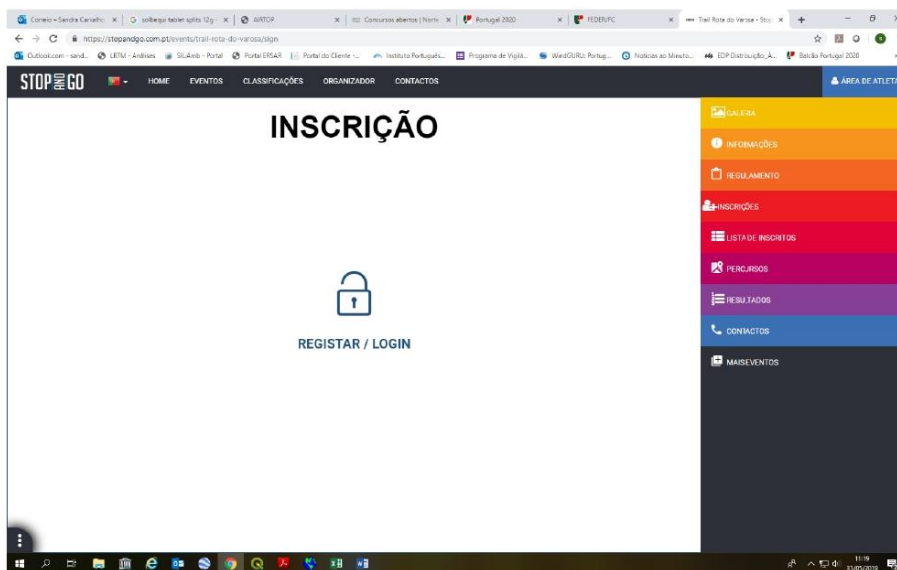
Correio – Sandra Carvalho | solbequi tablet splits 12g | AIRTOP | Concursos abertos | Norte | Portugal 2020 | FEDER/FC | Trail Rota do Varosa - Stop

https://stopandgo.com.pt/events/trail-rota-do-varosa/sign

Outlook.com - sand... | LRTM - Análises | SILiAmb - Portal | Portal ERSAR | Portal do Cliente -... | Instituto Português... | Programa de Vigilâ... | WaidGURU: Portug... | Notícias ao Minuto... | EDP Distribuição_A... | Balcão Portugal 2020

STOP AND GO

HOME EVENTOS CLASSIFICAÇÕES ORGANIZADOR CONTACTOS

ÁREA DE ATLETA

INSCRIÇÃO

REGISTAR / LOGIN

GALERIA
INFORMAÇÕES
REGULAMENTO
INSCRIÇÕES
LISTA DE INSCRITOS
PERCURSOS
RESULTADOS
CONTACTOS
MAISEVENTOS

11:19
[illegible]